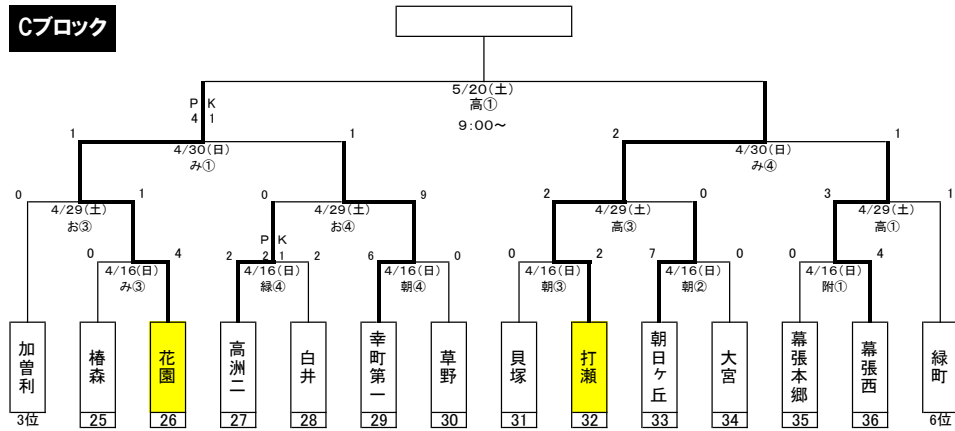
Cブロック

5/20(土)
高①
9:00〜

PK
4 1

1
1
4/30(日)
み①

2
1
4/30(日)
み④

0
1
4/29(土)
お③

0
9
4/29(土)
お④

2
0
4/29(土)
高③

3
1
4/29(土)
高①

0
4
4/16(日)
み③

PK
2 1
2
2
4/16(日)
緑④

6
0
4/16(日)
朝④

0
2
4/16(日)
朝③

7
0
4/16(日)
朝②

0
4
4/16(日)
附①

加曽利
3位

椿森
25

花園
26

高洲二
27

白井
28

幸町第一
29

草野
30

貝塚
31

打瀬
32

朝日ケ丘
33

大宮
34

幕張本郷
35

幕張西
36

緑町
6位